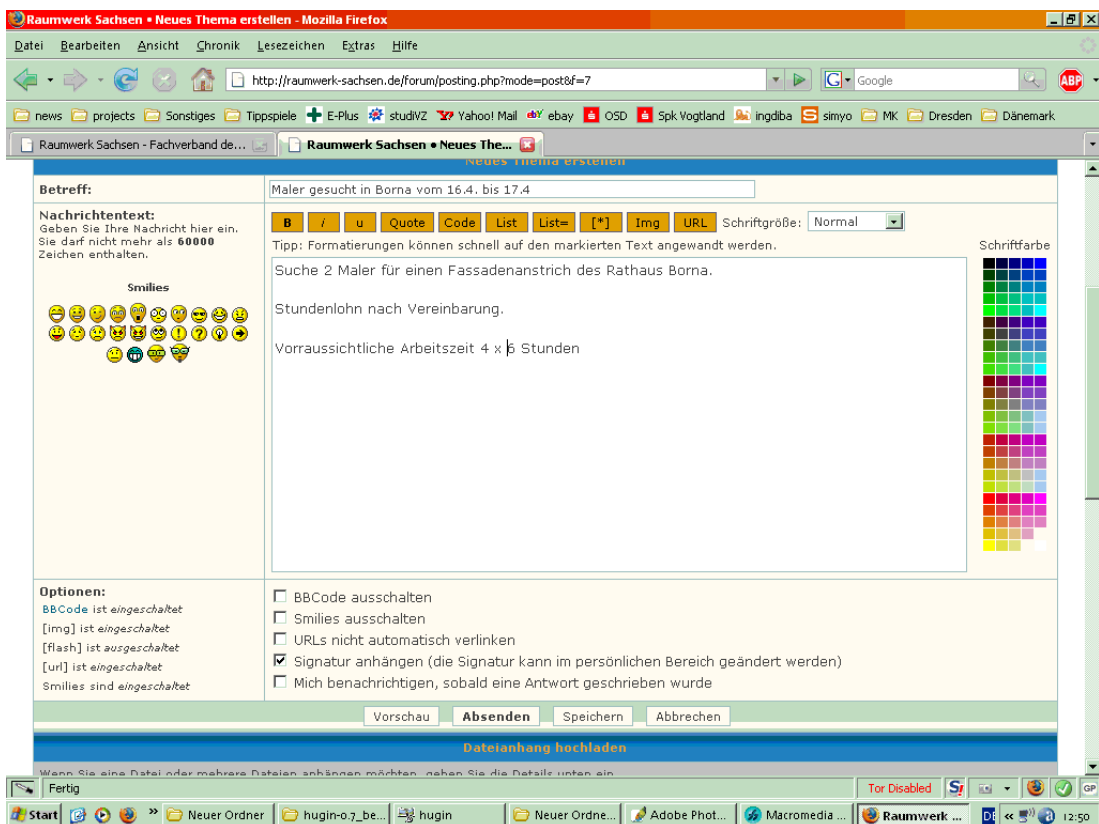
Raumwerk Sachsen • Neues Thema erstellen - Mozilla Firefox

Datei Bearbeiten Ansicht Chronik Lesezeichen Extras Hilfe

http://raumwerk-sachsen.de/forum/posting.php?mode=post&f=7

Google

news projects Sonstiges Tippspiele E-Plus studiVZ Yahoo! Mail ebay OSD Spk Vogtland ingdiba simyo MK Dresden Dänemark

Raumwerk Sachsen - Fachverband de...
Raumwerk Sachsen • Neues The...

Neues Thema erstellen

Betreff:
Maler gesucht in Borna vom 16.4. bis 17.4

Nachrichtentext:
Geben Sie Ihre Nachricht hier ein. Sie darf nicht mehr als 60000 Zeichen enthalten.

Smilies

B i u Quote Code List List= [*] Img URL Schriftgröße: Normal

Tipp: Formatierungen können schnell auf den markierten Text angewandt werden.

Schriftfarbe

Suche 2 Maler für einen Fassadenanstrich des Rathaus Borna.

Stundenlohn nach Vereinbarung.

Vorraussichtliche Arbeitszeit 4 x 6 Stunden

Optionen:
BBCode ist eingeschaltet
[img] ist eingeschaltet
[flash] ist ausgeschaltet
[url] ist eingeschaltet
Smilies sind eingeschaltet

BBCode ausschalten
Smilies ausschalten
URLs nicht automatisch verlinken
Signatur anhängen (die Signatur kann im persönlichen Bereich geändert werden)
Mich benachrichtigen, sobald eine Antwort geschrieben wurde

Vorschau Absenden Speichern Abbrechen

Dateianhang hochladen

Wenn Sie eine Datei oder mehrere Dateien anhängen möchten, geben Sie die Details unten ein.

Fertig
Tor Disabled

Start » Neuer Ordner hugin-0.7_be... hugin Neuer Ordne... Adobe Phot... Macromedia ... Raumwerk ... DE « 12:50